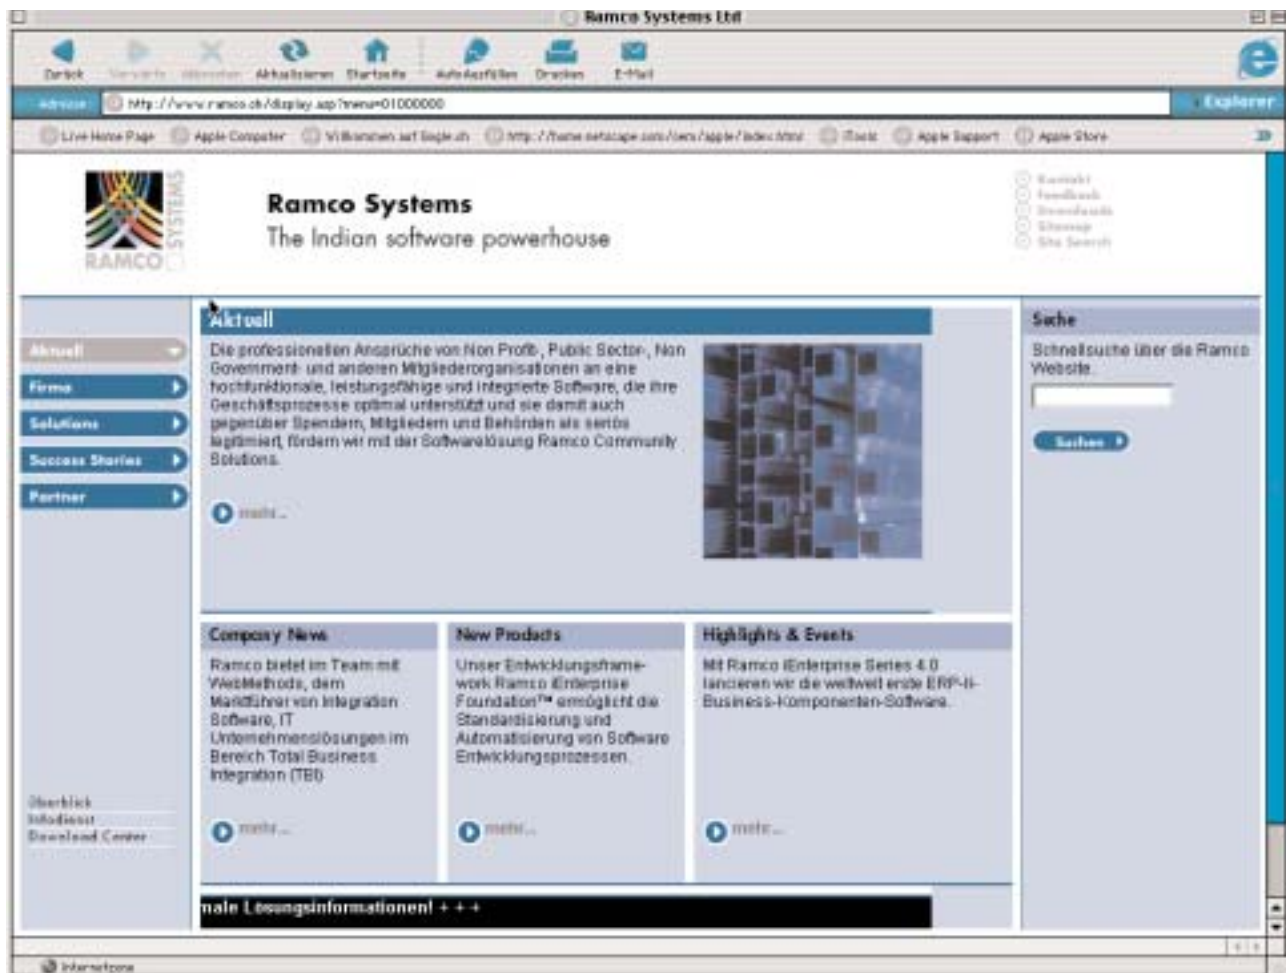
Ramco Systems Ltd

Zurück Vorwärts Abbrechen Aktualisieren Startseite AutoAusfüllen Drucken E-Mail

Adresse http://www.ramco.ch/display.asp?menu=01000000

Explorer

Live Home Page Apple Computer Willkommen auf Google.ch http://home.netscape.com/de/apple/index.html iTools Apple Support Apple Store

RAMCO SYSTEMS

Ramco Systems
The Indian software powerhouse

Kontakt
Feedback
Downloads
Sitemap
Site Search

Aktuell
Firma
Solutions
Success Stories
Partner

Aktuell

Die professionellen Ansprüche von Non Profit-, Public Sector-, Non Government- und anderen Mitgliederorganisationen an eine hochfunktionale, leistungsfähige und integrierte Software, die ihre Geschäftsprozesse optimal unterstützt und sie damit auch gegenüber Spendern, Mitgliedern und Behörden als seriös legitimiert, fördern wir mit der Softwarelösung Ramco Community Solutions.

mehr...

Suche

Schnellsuche über die Ramco Website.

Suchen

Company News

Ramco bietet im Team mit WebMethods, dem Marktführer von Integration Software, IT Unternehmenslösungen im Bereich Total Business Integration (TBI).

mehr...

New Products

Unser Entwicklungsframework Ramco Enterprise Foundation™ ermöglicht die Standardisierung und Automatisierung von Software Entwicklungsprozessen.

mehr...

Highlights & Events

Mit Ramco Enterprise Series 4.0 lancieren wir die weltweit erste ERP-II-Business-Komponenten-Software.

mehr...

Überblick
Infodienst
Download Center

nale Lösungsinformationen! + + +

Internetzone